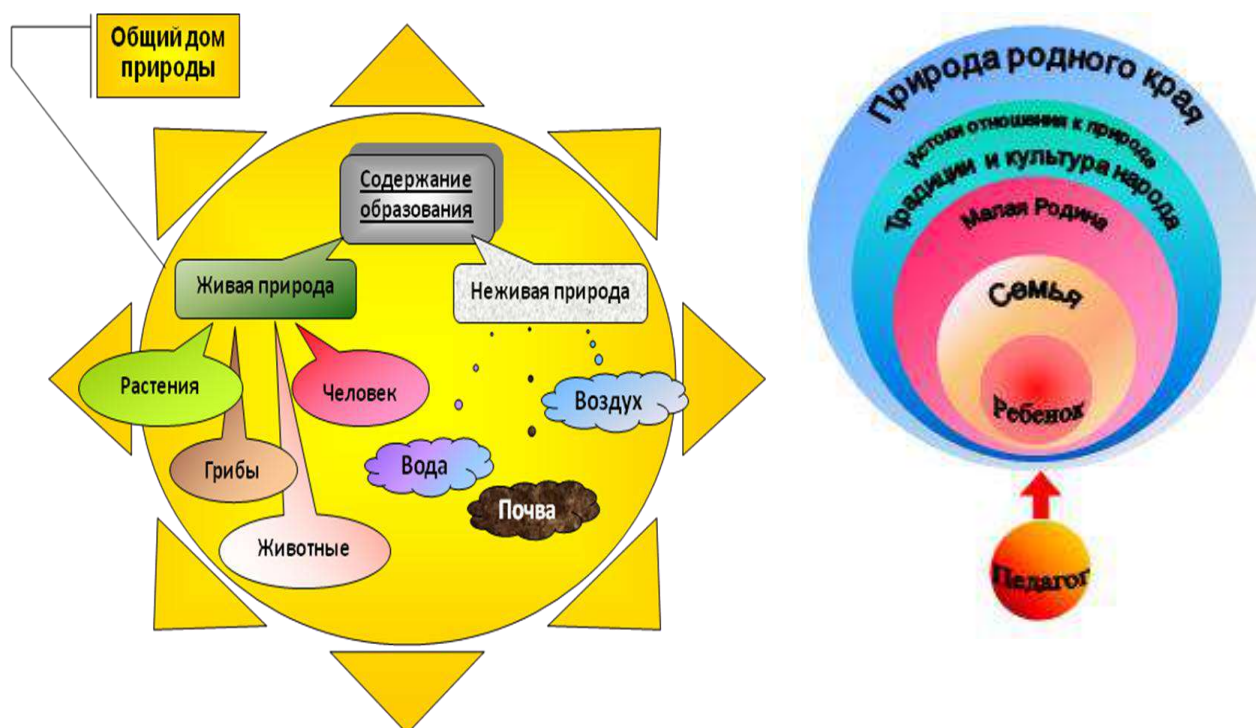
Общий дом природы

Содержание образования

Живая природа

Неживая природа

Растения

Человек

Воздух

Грибы

Вода

Почва

Животные

Природа родного края

Истоки отношения к природе

Традиции и культура народа

Малая Родина

Семья

Ребенок

Педагог